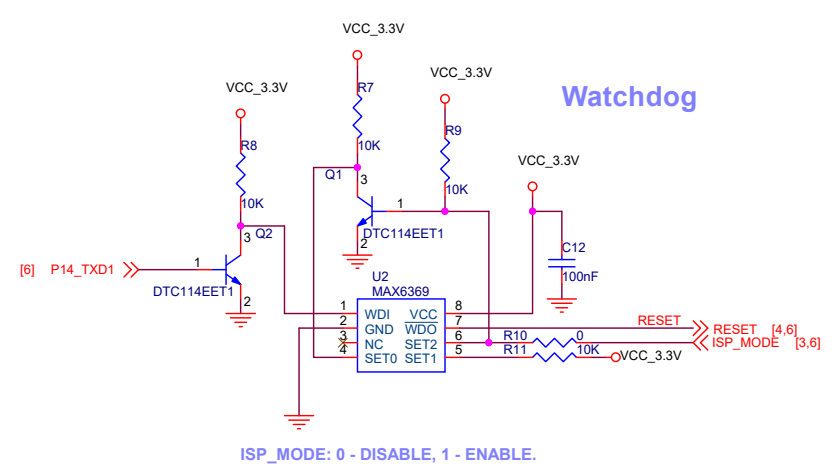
Watchdog

VCC_3.3V
R7
10K

VCC_3.3V
R9
10K

VCC_3.3V
R8
10K

VCC_3.3V
C12
100nF

Q1
3
1
2
DTC114EET1

Q2
3
1
2
DTC114EET1

[6] P14_TXD1

U2
MAX6369
1 WDI
2 GND
3 NC
4 SET0
8
VCC 7
WDO 6
SET2 5
SET1

R10 0
R11 10K
VCC_3.3V

RESET
RESET [4,6]
ISP_MODE [3,6]

ISP_MODE: 0 - DISABLE, 1 - ENABLE.